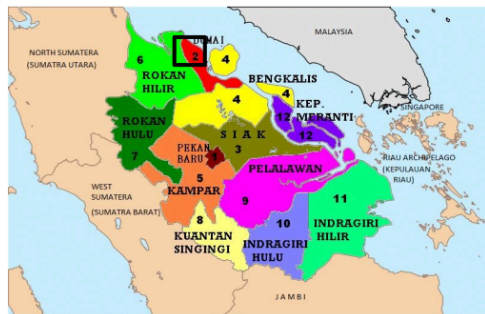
MALAYSIA
NORTH SUMATERA
(SUMATRA UTARA)
DUMAI
2
4
6
ROKAN
HILIR
BENGKALIS
4
4
KEP.
MERANTI
12
12
SINGAPORE
ROKAN
HULU
7
PEKAN
BARU
1
S I A K
3
RIAU ARCHIPELAGO
(KEPULAUAN
RIAU)
WEST
SUMATERA
(SUMATRA BARAT)
5
KAMPAR
PELALAWAN
9
11
8
KUANTAN
SINGINGI
10
INDRAGIRI
HULU
INDRAGIRI
HILIR
JAMBI